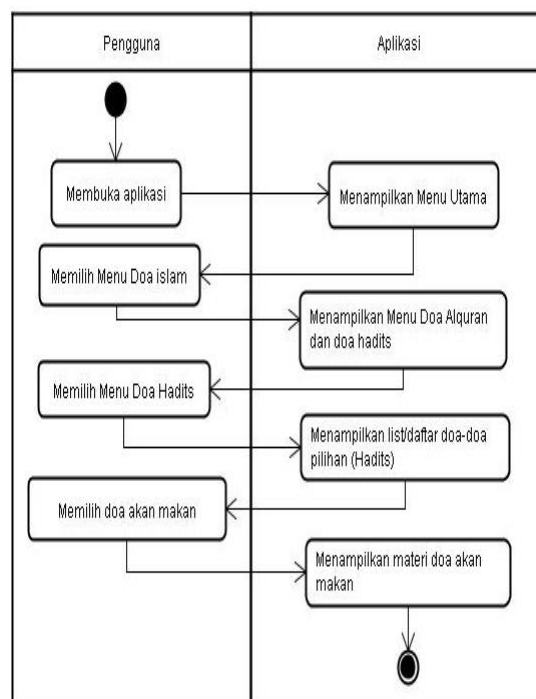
Pengguna

Aplikasi

Membuka aplikasi

Menampilkan Menu Utama

Memilih Menu Doa islam

Menampilkan Menu Doa Alquran dan doa hadits

Memilih Menu Doa Hadits

Menampilkan list/daftar doa-doa pilihan (Hadits)

Memilih doa akan makan

Menampilkan materi doa akan makan